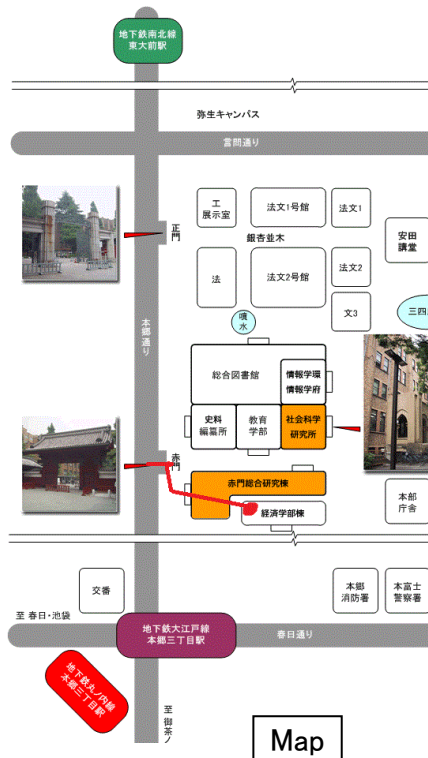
地下鉄南北線
東大前駅

弥生キャンパス

言問通り

工
展示室

法文1号館

法文1

安田
講堂

正門

銀杏並木

法

法文2号館

法文2

三四

文3

噴水

本郷通り

総合図書館

情報学環
情報学府

史料
編纂所

教育
学部

社会科学
研究所

赤門

赤門総合研究棟

本部
庁舎

経済学部棟

交番

本郷
消防署

本富士
警察署

至 春日・池袋

地下鉄大江戸線
本郷三丁目駅

春日通り

地下鉄丸ノ内線
本郷三丁目駅

至
御茶ノ

Map